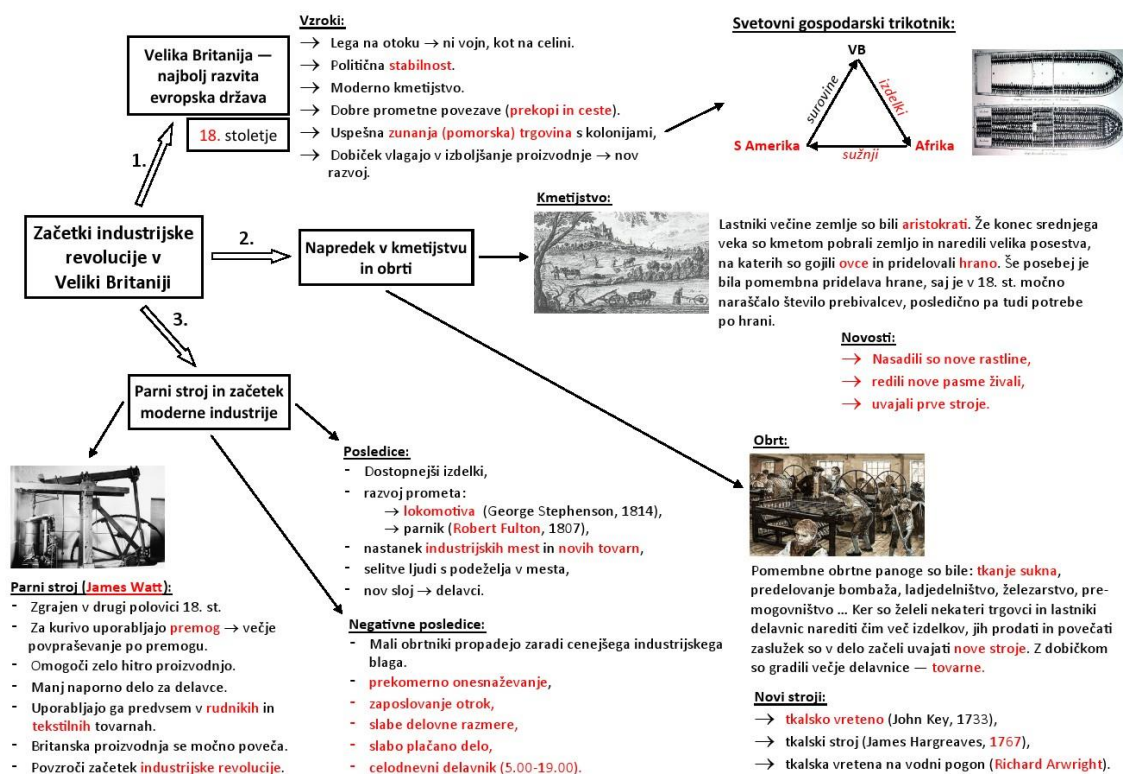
Velika Britanija — najbolj razvita evropska država

18. stoletje

Vzroki:
→ Lega na otoku → ni vojn, kot na celini.
→ Politična stabilnost.
→ Moderno kmetijstvo.
→ Dobre prometne povezave (prekopi in ceste).
→ Uspešna zunanja (pomorska) trgovina s kolonijami,
→ Dobiček vlagajo v izboljšanje proizvodnje → nov razvoj.

Svetovni gospodarski trikotnik:

VB
surovine
izdelki
S Amerika
sužnji
Afrika

1.

Začetki industrijske revolucije v Veliki Britaniji

2.

Napredek v kmetijstvu in obrti

Kmetijstvo:

Lastniki večine zemlje so bili aristokrati. Že konec srednjega veka so kmetom pobrali zemljo in naredili velika posestva, na katerih so gojili ovce in pridelovali hrano. Še posebej je bila pomembna pridelava hrane, saj je v 18. st. močno naraščalo število prebivalcev, posledično pa tudi potrebe po hrani.

Novosti:
→ Nasadili so nove rastline,
→ redili nove pasme živali,
→ uvajali prve stroje.

3.

Parni stroj in začetek moderne industrije

Posledice:
- Dostopnejši izdelki,
- razvoj prometa:
→ lokomotiva (George Stephenson, 1814),
→ parnik (Robert Fulton, 1807),
- nastanek industrijskih mest in novih tovarn,
- selitve ljudi s podeželja v mesta,
- nov sloj → delavci.

Obrt:

Pomembne obrtne panoge so bile: tkanje sukna, predelovanje bombaža, ladjedelništvo, železarstvo, premogovništvo … Ker so želeli nekateri trgovci in lastniki delavnic narediti čim več izdelkov, jih prodati in povečati zaslužek so v delo začeli uvajati nove stroje. Z dobičkom so gradili večje delavnice — tovarne.

Parni stroj (James Watt):
- Zgrajen v drugi polovici 18. st.
- Za kurivo uporabljajo premog → večje povpraševanje po premogu.
- Omogoči zelo hitro proizvodnjo.
- Manj naporno delo za delavce.
- Uporabljajo ga predvsem v rudnikih in tekstilnih tovarnah.
- Britanska proizvodnja se močno poveča.
- Povzroči začetek industrijske revolucije.

Negativne posledice:
- Mali obrtniki propadejo zaradi cenejšega industrijskega blaga.
- prekomerno onesnaževanje,
- zaposlovanje otrok,
- slabe delovne razmere,
- slabo plačano delo,
- celodnevni delavnik (5.00-19.00).

Novi stroji:
→ tkalsko vreteno (John Key, 1733),
→ tkalski stroj (James Hargreaves, 1767),
→ tkalska vretena na vodni pogon (Richard Arwright).